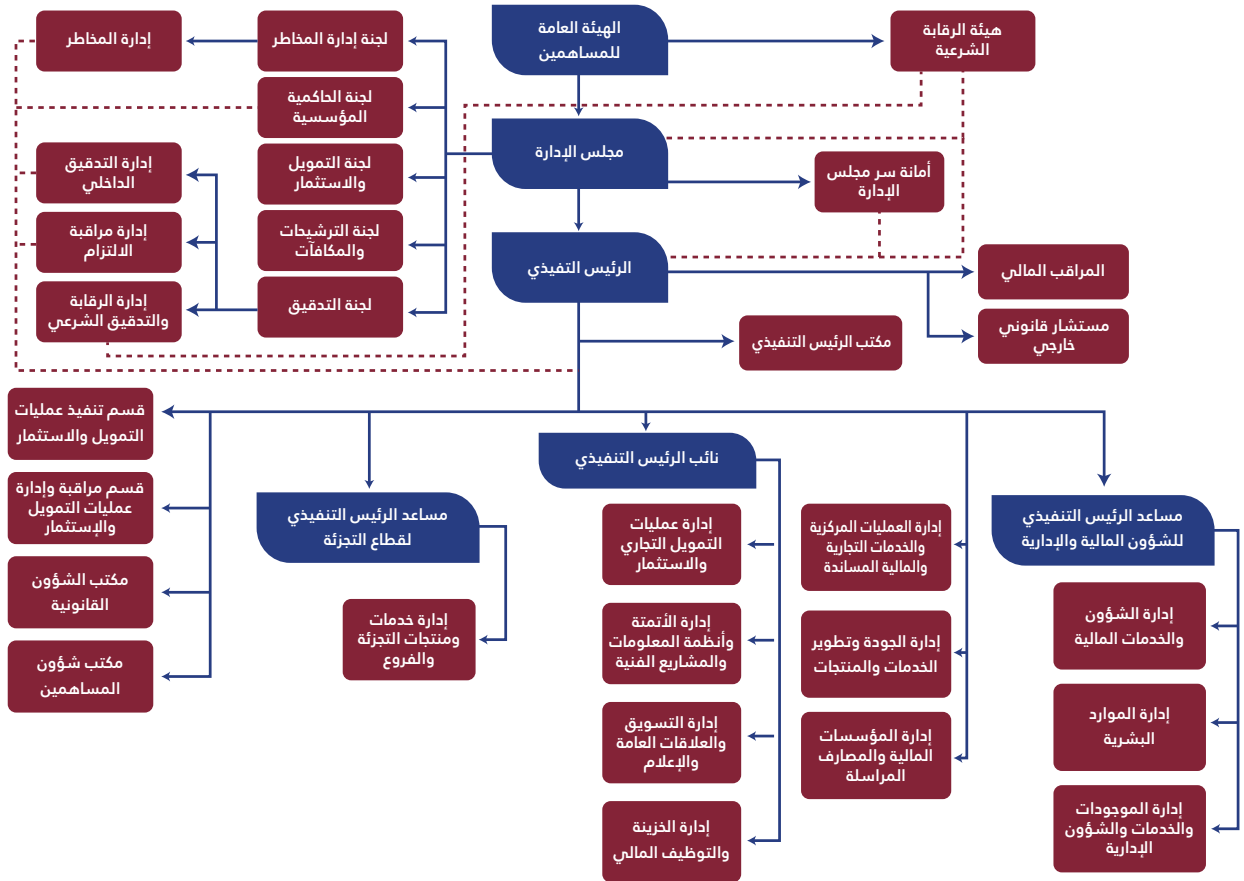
الهيئة العامة للمساهمين

هيئة الرقابة الشرعية

لجنة إدارة المخاطر

إدارة المخاطر

لجنة الحاكمية المؤسسية

مجلس الإدارة

لجنة التمويل والاستثمار

إدارة التدقيق الداخلي

أمانة سر مجلس الإدارة

لجنة الترشيحات والمكافآت

إدارة مراقبة الالتزام

الرئيس التنفيذي

المراقب المالي

لجنة التدقيق

إدارة الرقابة والتدقيق الشرعي

مستشار قانوني خارجي

مكتب الرئيس التنفيذي

قسم تنفيذ عمليات التمويل والاستثمار

قسم مراقبة وإدارة عمليات التمويل والإستثمار

مكتب الشؤون القانونية

مكتب شؤون المساهمين

مساعد الرئيس التنفيذي لقطاع التجزئة

إدارة خدمات ومنتجات التجزئة والفروع

نائب الرئيس التنفيذي

إدارة عمليات التمويل التجاري والاستثمار

إدارة الأتمتة وأنظمة المعلومات والمشاريع الفنية

إدارة التسويق والعلاقات العامة والإعلام

إدارة الخزينة والتوظيف المالي

إدارة العمليات المركزية والخدمات التجارية والمالية المساندة

إدارة الجودة وتطوير الخدمات والمنتجات

إدارة المؤسسات المالية والمصارف المراسلة

مساعد الرئيس التنفيذي للشؤون المالية والإدارية

إدارة الشؤون والخدمات المالية

إدارة الموارد البشرية

إدارة الموجودات والخدمات والشؤون الإدارية